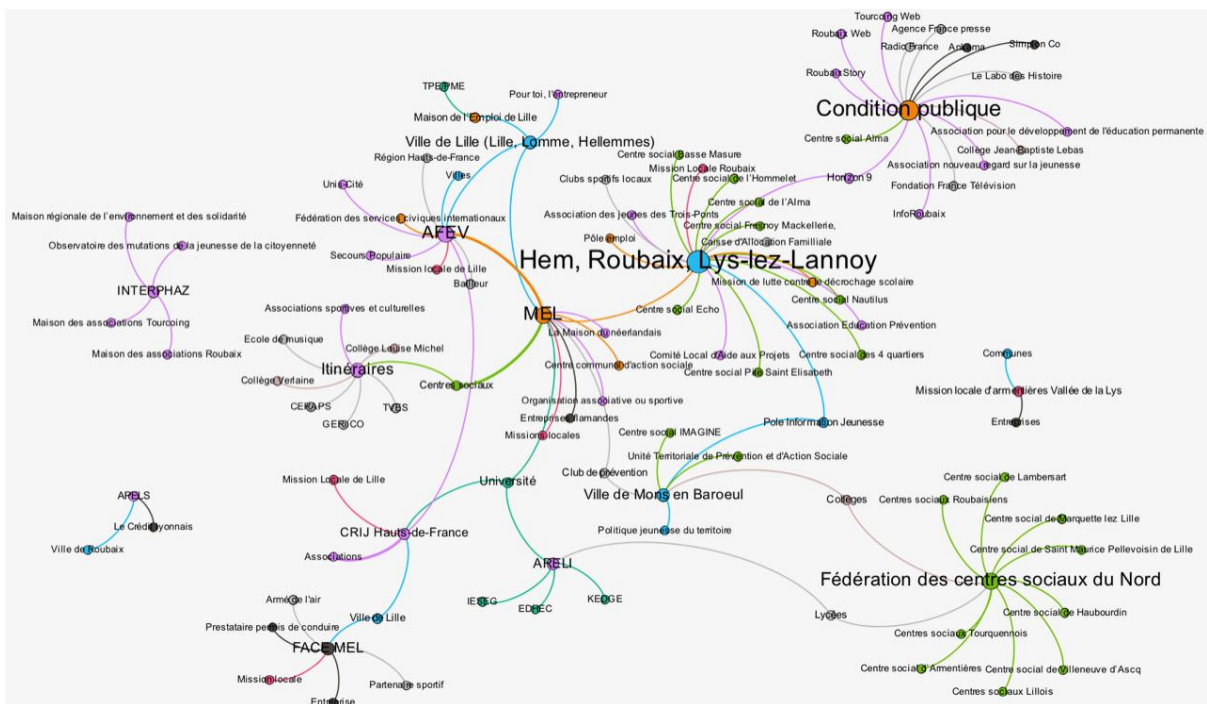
Tourcoing Web
Roubaix Web
Agence France presse
Radio France
Anima
Simplon Co
Roubaix Story
Le Labo des Histoire
Condition publique
Association pour le développement de l'éducation permanente
Centre social Alma
Collège Jean-Baptiste Lebas
Association nouveau regard sur la jeunesse
Horizon 9
Fondation France Télévision
InfoRoubaix
TPE PME
Pour toi, l'entrepreneur
Maison de l'Emploi de Lille
Ville de Lille (Lille, Lomme, Hellemmes)
Région Hauts-de-France
Villes
Unis-Cité
Fédération des services civiques internationaux
AFEV
Secours Populaire
Mission locale de Lille
Bailleur
Maison régionale de l'environnement et des solidarité
Observatoire des mutations de la jeunesse de la citoyenneté
INTERPHAZ
Maison des associations Tourcoing
Maison des associations Roubaix
Centre social Basse Masure
Mission Locale Roubaix
Centre social de l'Hommelet
Clubs sportifs locaux
Centre social de l'Alma
Association des jeunes des Trois-Ponts
Centre social Fresnoy Mackellerie,
Caisse d'Allocation Familliale
Pôle emploi
Hem, Roubaix, Lys-lez-Lannoy
Mission de lutte contre le décrochage scolaire
Centre social Nautilus
Association Education Prévention
Centre social Echo
MEL
La Maison du néerlandais
Comité Local d'Aide aux Projets
Centre social des 4 quartiers
Centre communal d'action sociale
Centre social Pile Saint Elisabeth
Associations sportives et culturelles
Ecole de musique
Collège Louise Michel
Itinéraires
Collège Verlaine
Centres sociaux
CERAPS
TVBS
GERICO
Organisation associative ou sportive
Entreprises flamandes
Missions locales
Communes
Mission locale d'armentières Vallée de la Lys
Entreprises
Pole Information Jeunesse
Centre social IMAGINE
Unité Territoriale de Prévention et d'Action Sociale
Club de prévention
Université
Ville de Mons en Baroeul
Collèges
Centre social de Lambersart
Centres sociaux Roubaisiens
Centre social de Marquette lez Lille
Centre social de Saint Maurice Pellevoisin de Lille
Politique jeunesse du territoire
APELS
Le Crédit Lyonnais
Ville de Roubaix
Mission Locale de Lille
CRIJ Hauts-de-France
Associations
ARELI
Fédération des centres sociaux du Nord
Armée de l'air
Ville de Lille
IESEG
EDHEC
KEDGE
Lycées
Centre social de Haubourdin
Prestataire permis de conduire
FACE MEL
Centres sociaux Tourquennois
Mission locale
Partenaire sportif
Centre social d'Armentières
Centre social de Villeneuve d'Ascq
Entreprise
Centres sociaux Lillois